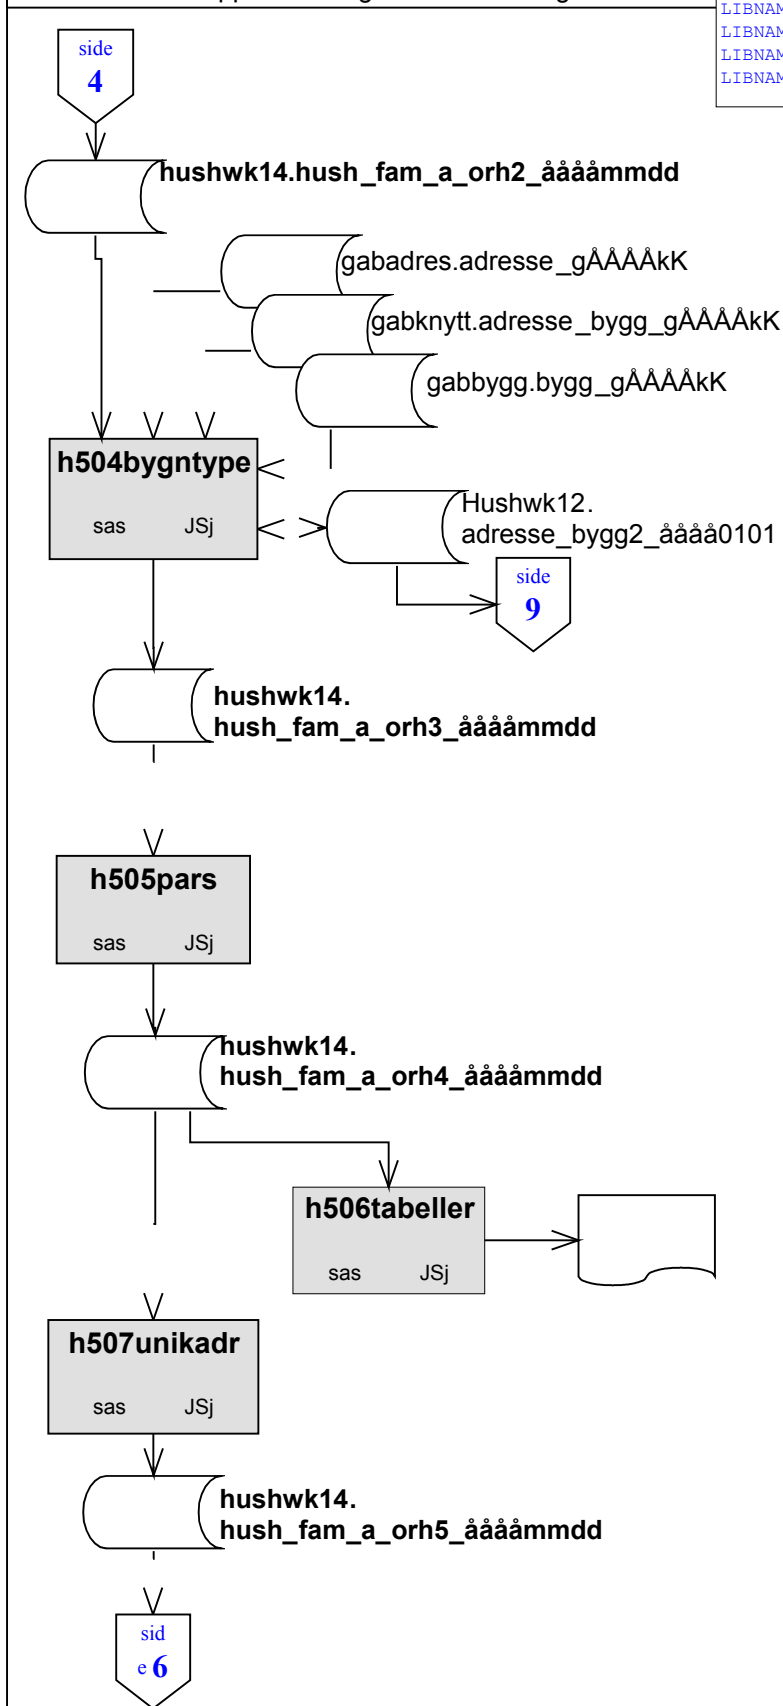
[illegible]

LIBNAM
LIBNAM
LIBNAM
LIBNAM

side
4

hushwk14.hush_fam_a_orh2_ååååmmdd

gabadres.adresse_gÅÅÅÅkK

gabknytt.adresse_bygg_gÅÅÅÅkK

gabbygg.bygg_gÅÅÅÅkK

h504bygntype
sas JSj

Hushwk12.
adresse_bygg2_åååå0101

side
9

hushwk14.
hush_fam_a_orh3_ååååmmdd

h505pars
sas JSj

hushwk14.
hush_fam_a_orh4_ååååmmdd

h506tabeller
sas JSj

h507unikadr
sas JSj

hushwk14.
hush_fam_a_orh5_ååååmmdd

sid
e 6